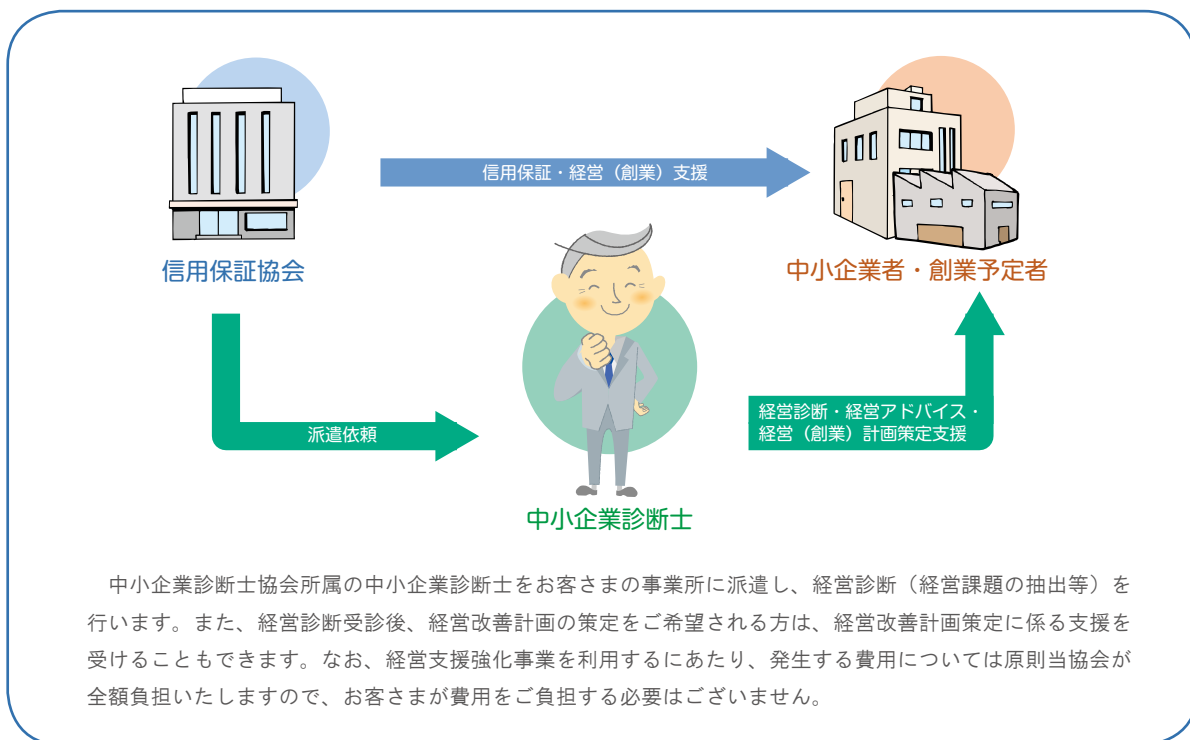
信用保証・経営（創業）支援

信用保証協会

中小企業者・創業予定者

派遣依頼

経営診断・経営アドバイス・経営（創業）計画策定支援

中小企業診断士

中小企業診断士協会所属の中小企業診断士をお客さまの事業所に派遣し、経営診断（経営課題の抽出等）を行います。また、経営診断受診後、経営改善計画の策定をご希望される方は、経営改善計画策定に係る支援を受けることもできます。なお、経営支援強化事業を利用するにあたり、発生する費用については原則当協会が全額負担いたしますので、お客さまが費用をご負担する必要はございません。